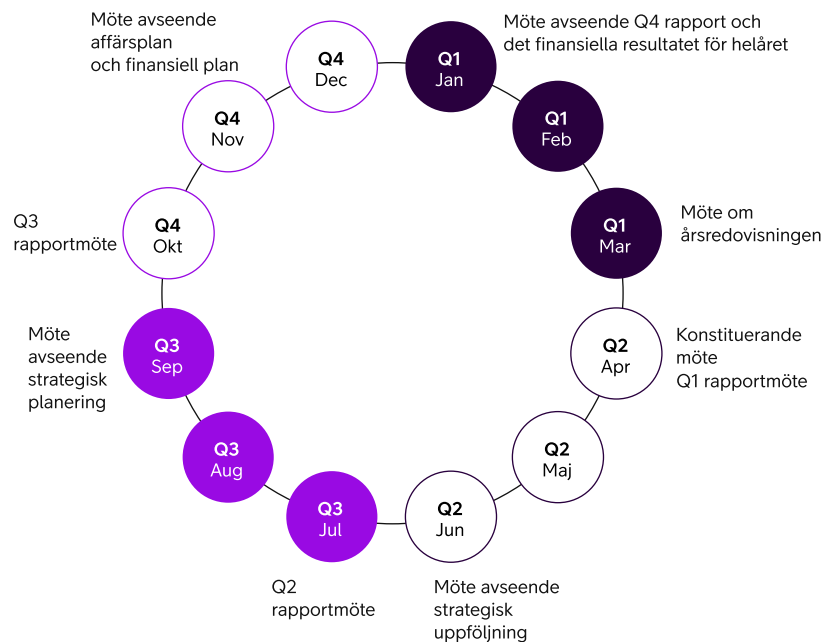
Möte avseende affärsplan och finansiell plan

Q4
Dec

Q1
Jan

Möte avseende Q4 rapport och det finansiella resultatet för helåret

Q4
Nov

Q1
Feb

Q3 rapportmöte

Q4
Okt

Q1
Mar

Möte om årsredovisningen

Möte avseende strategisk planering

Q3
Sep

Q2
Apr

Konstituerande möte
Q1 rapportmöte

Q3
Aug

Q2
Maj

Q3
Jul

Q2
Jun

Q2 rapportmöte

Möte avseende strategisk uppföljning